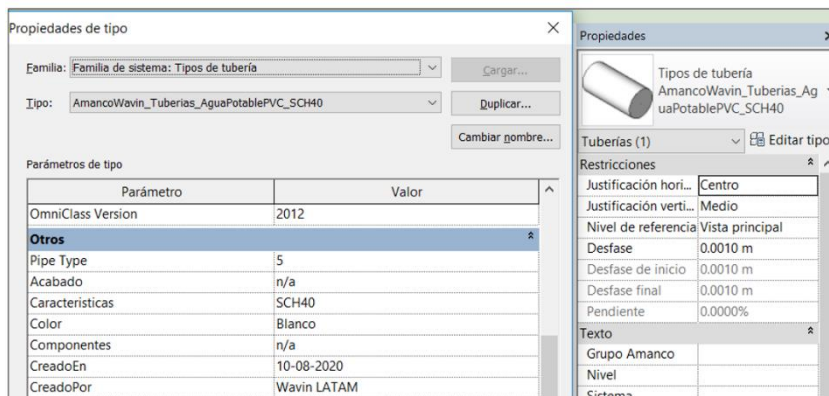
Propiedades de tipo

Familia: Familia de sistema: Tipos de tubería

Cargar...

Tipo: AmancoWavin_Tuberias_AguaPotablePVC_SCH40

Duplicar...

Cambiar nombre...

Parámetros de tipo

| Parámetro | Valor |
|---|---|
| OmniClass Version | 2012 |
| **Otros** | |
| Pipe Type | 5 |
| Acabado | n/a |
| Caracteristicas | SCH40 |
| Color | Blanco |
| Componentes | n/a |
| CreadoEn | 10-08-2020 |
| CreadoPor | Wavin LATAM |

Propiedades

Tipos de tubería
AmancoWavin_Tuberias_AguaPotablePVC_SCH40

Tuberías (1)

Editar tipo

| Restricciones | |
|---|---|
| Justificación hori... | Centro |
| Justificación verti... | Medio |
| Nivel de referencia | Vista principal |
| Desfase | 0.0010 m |
| Desfase de inicio | 0.0010 m |
| Desfase final | 0.0010 m |
| Pendiente | 0.0000% |
| Texto | |
| Grupo Amanco | |
| Nivel | |
| Sistema | |